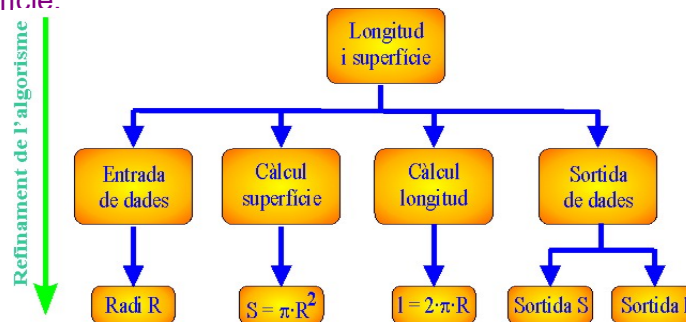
rficie.

Refinament de l'algorisme

Longitud i superfície

Entrada de dades

Càlcul superfície

Càlcul longitud

Sortida de dades

Radi R

$S = \pi \cdot R^2$

$l = 2 \cdot \pi \cdot R$

Sortida S

Sortida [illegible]